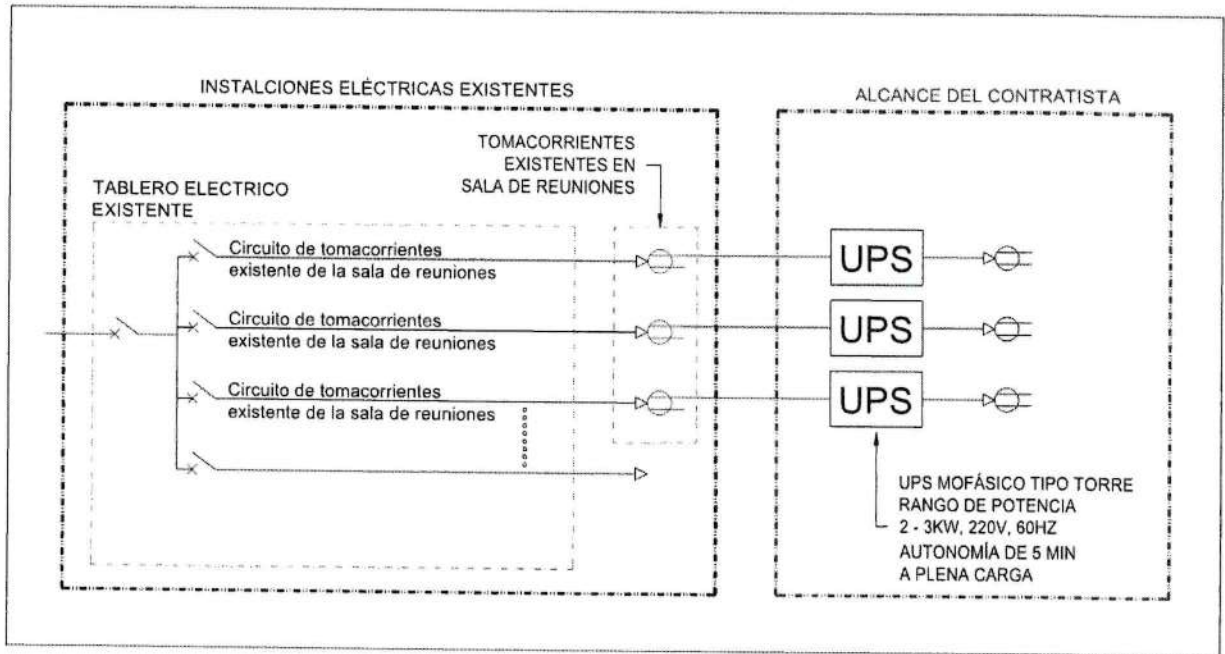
INSTALCIONES ELÉCTRICAS EXISTENTES

ALCANCE DEL CONTRATISTA

TOMACORRIENTES EXISTENTES EN SALA DE REUNIONES

TABLERO ELECTRICO EXISTENTE

Circuito de tomacorrientes existente de la sala de reuniones

Circuito de tomacorrientes existente de la sala de reuniones

Circuito de tomacorrientes existente de la sala de reuniones

UPS

UPS

UPS

UPS MOFÁSICO TIPO TORRE
RANGO DE POTENCIA
2 - 3KW, 220V, 60HZ
AUTONOMÍA DE 5 MIN
A PLENA CARGA